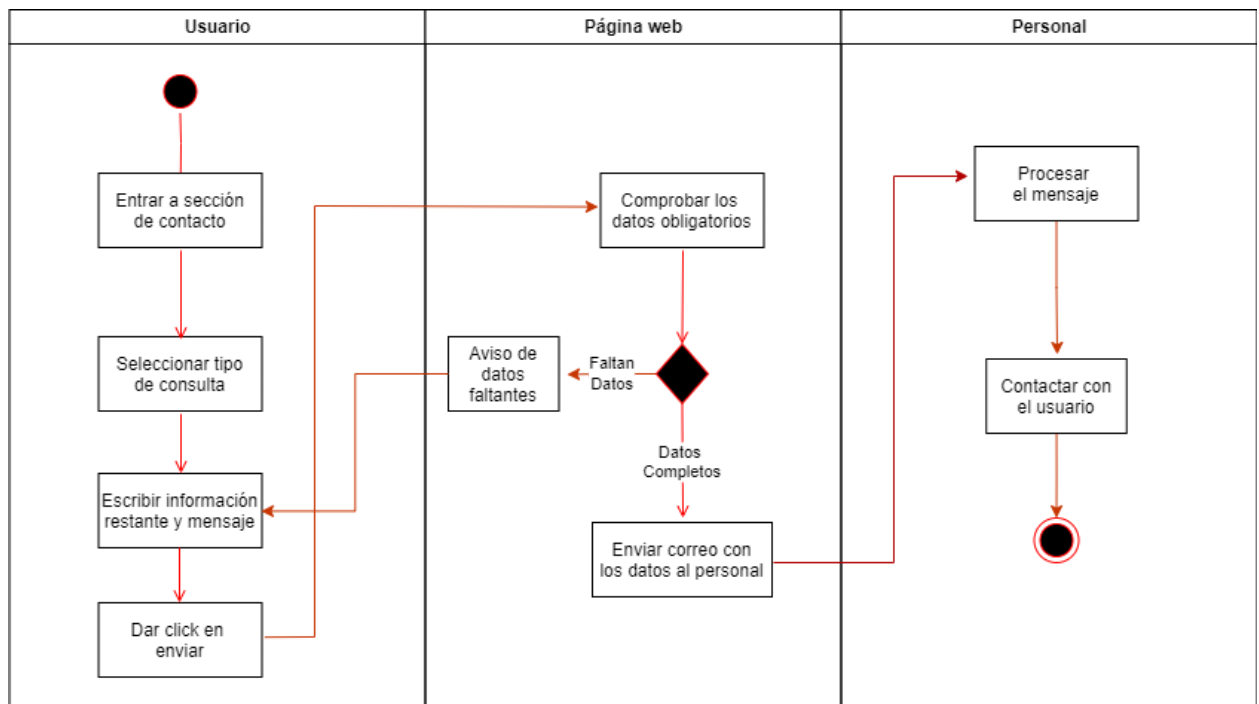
Usuario

Entrar a sección de contacto

Seleccionar tipo de consulta

Escribir información restante y mensaje

Dar click en enviar

Página web

Comprobar los datos obligatorios

Aviso de datos faltantes

Faltan Datos

Datos Completos

Enviar correo con los datos al personal

Personal

Procesar el mensaje

Contactar con el usuario